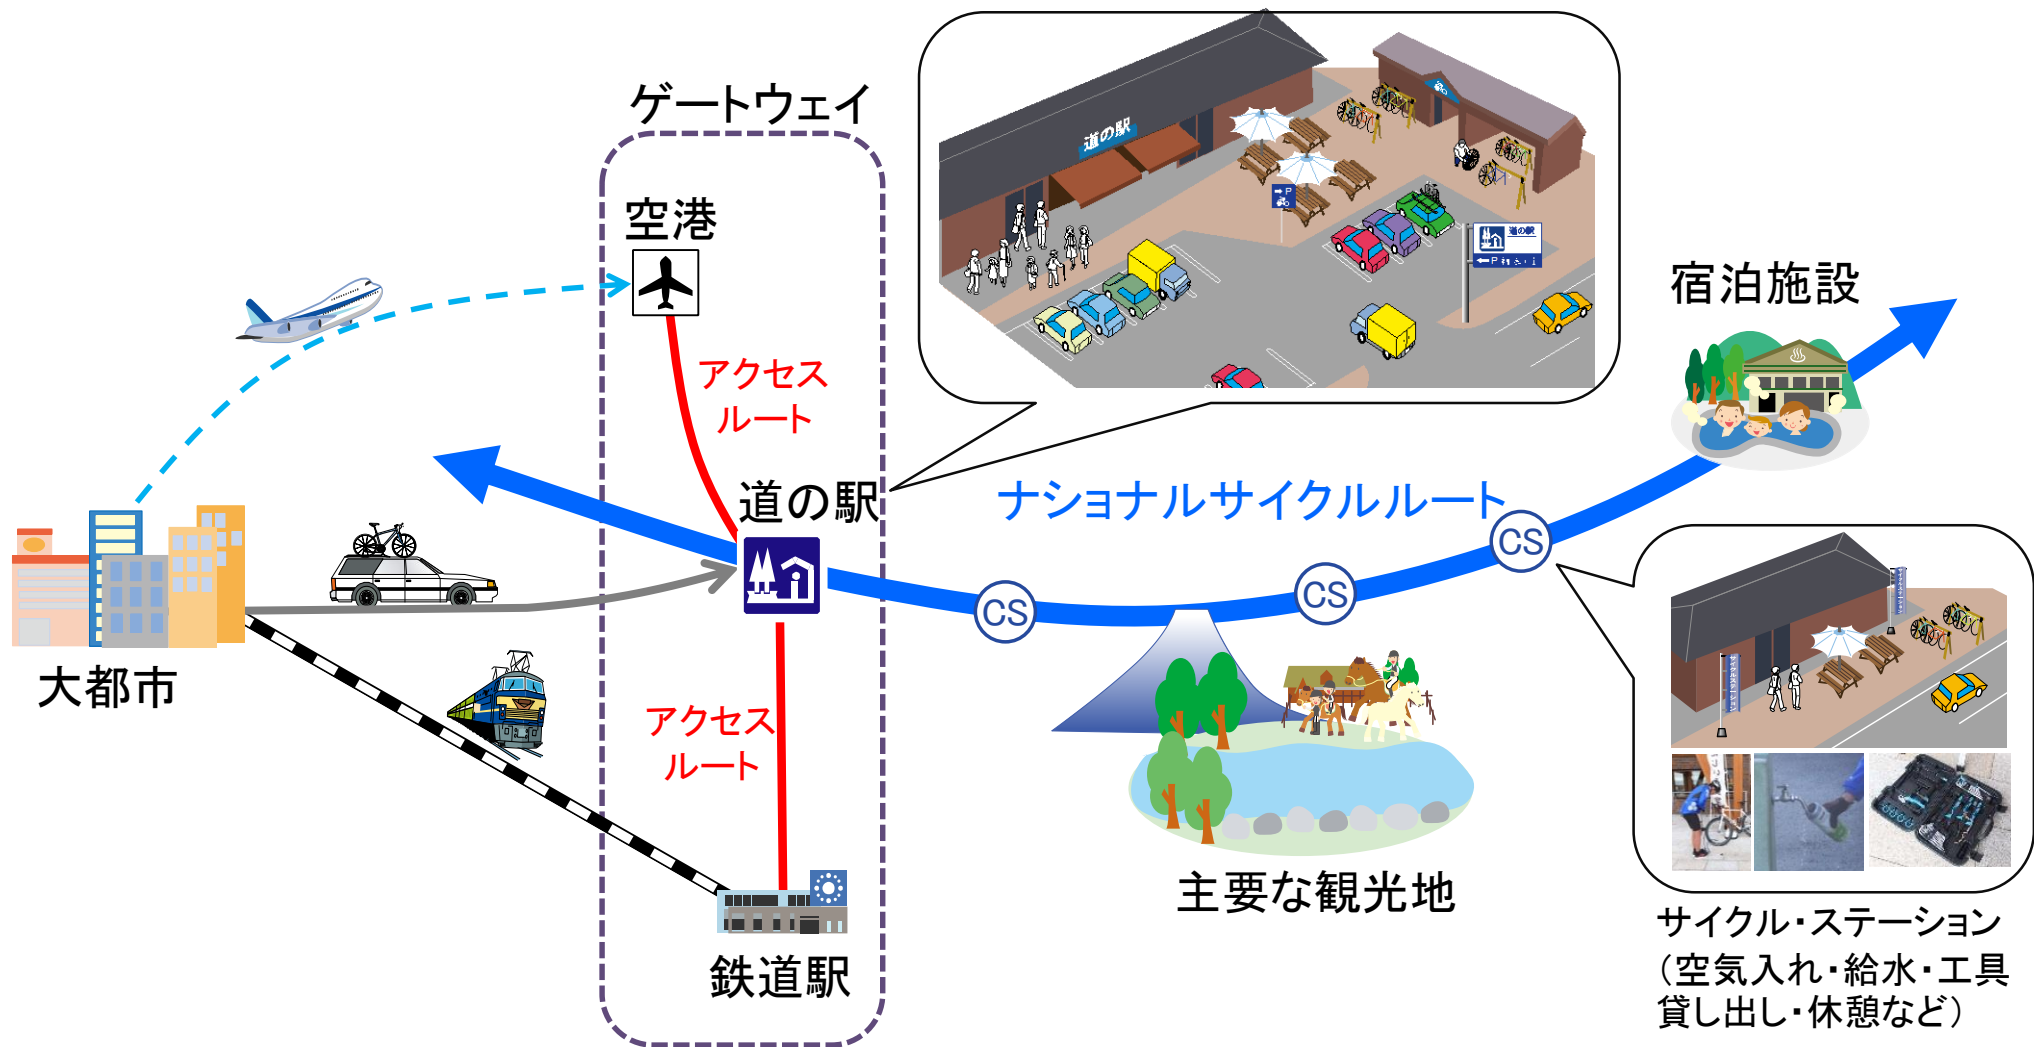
ゲートウェイ

空港

アクセスルート

道の駅

アクセスルート

鉄道駅

大都市

道の駅

宿泊施設

ナショナルサイクルルート

CS

CS

CS

主要な観光地

サイクル・ステーション
(空気入れ・給水・工具貸し出し・休憩など)